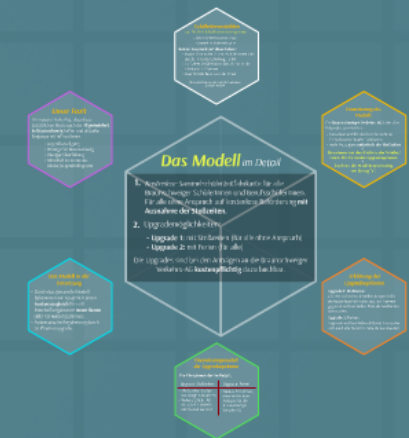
Das Modell im Detail

1. Regionaler Sammelschülerzeitfahrkarte für die Braunschweiger Schülerinnen und Schüler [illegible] ... Für alle ohne Anspruch auf kostenlose Beförderung mit Ausnahme der Stadtzeiten.

2. Upgrademöglichkeiten:
- Upgrade 1: mit Stadtzeiten (für alle ohne Anspruch)
- Upgrade 2: mit Ferien (für alle)

Die Upgrades sind für den Anträger an die Braunschweiger Verkehrs-AG kostenpflichtig dazubuchbar.

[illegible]

Unser Fazit

Das Modell in der Umsetzung

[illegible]

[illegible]